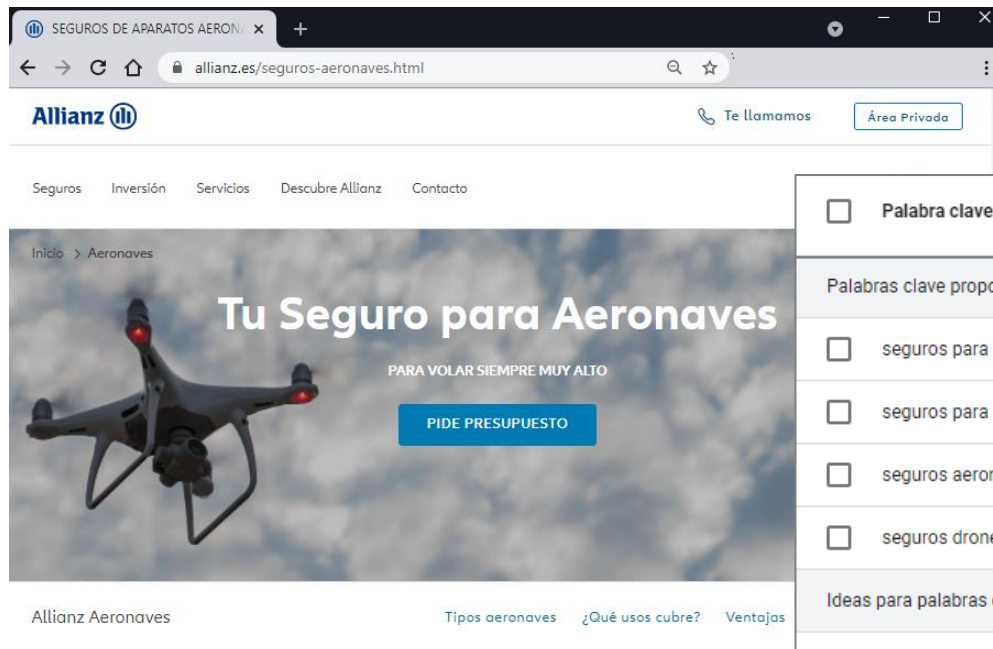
SEGUROS DE APARATOS AERON ×
+
allianz.es/seguros-aeronaves.html

Allianz
Te llamamos
Área Privada

Seguros Inversión Servicios Descubre Allianz Contacto

Inicio > Aeronaves

Tu Seguro para Aeronaves

PARA VOLAR SIEMPRE MUY ALTO

PIDE PRESUPUESTO

Allianz Aeronaves
Tipos aeronaves ¿Qué usos cubre? Ventajas

Palabra clave
Palabras clave propo
seguros para
seguros para
seguros aeron
seguros drone
Ideas para palabras